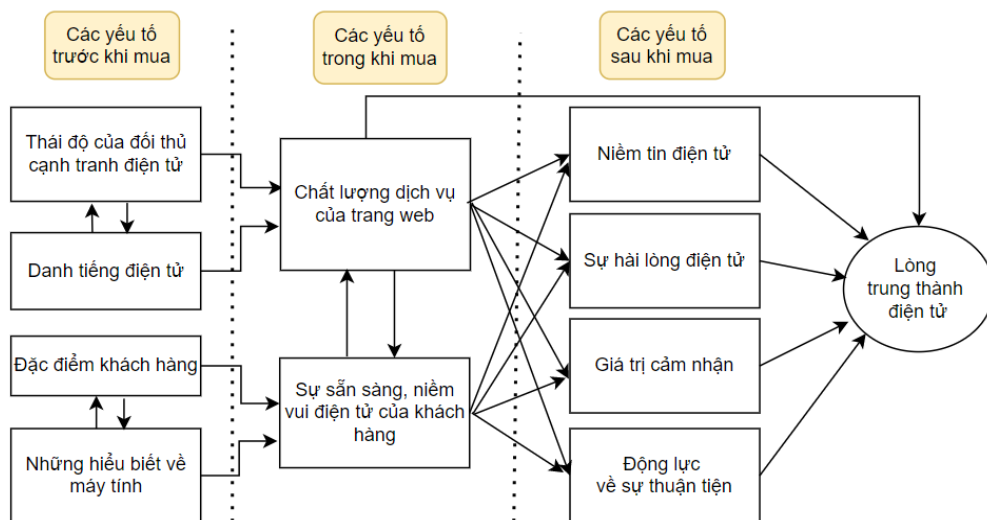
Các yếu tố trước khi mua

Các yếu tố trong khi mua

Các yếu tố sau khi mua

Thái độ của đối thủ cạnh tranh điện tử

Danh tiếng điện tử

Đặc điểm khách hàng

Những hiểu biết về máy tính

Chất lượng dịch vụ của trang web

Sự sẵn sàng, niềm vui điện tử của khách hàng

Niềm tin điện tử

Sự hài lòng điện tử

Giá trị cảm nhận

Động lực về sự thuận tiện

Lòng trung thành điện tử